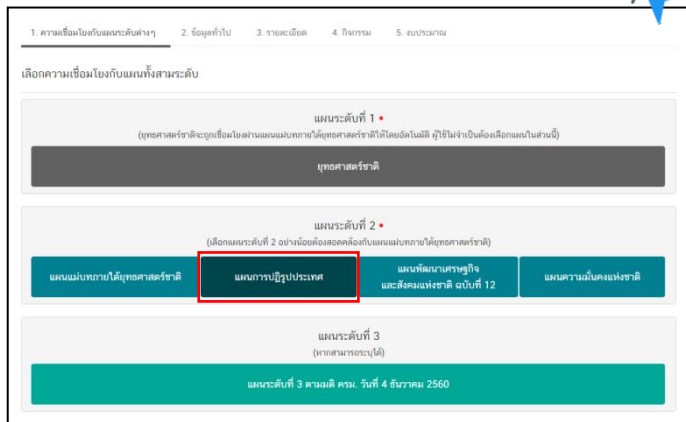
1. ความเชื่อมโยงกับแผนระดับต่างๆ 2. ข้อมูลทั่วไป 3. รายละเอียด 4. กิจกรรม 5. งบประมาณ

เลือกความเชื่อมโยงกับแผนทั้งสามระดับ

แผนระดับที่ 1 •
(ยุทธศาสตร์ชาติจะถูกเชื่อมโยงผ่านแผนแม่บทภายใต้ยุทธศาสตร์ชาติให้โดยอัตโนมัติ ผู้ใช้ไม่จำเป็นต้องเลือกแผนในส่วนนี้)

ยุทธศาสตร์ชาติ

แผนระดับที่ 2 •
(เลือกแผนระดับที่ 2 อย่างน้อยต้องสอดคล้องกับแผนแม่บทภายใต้ยุทธศาสตร์ชาติ)

แผนแม่บทภายใต้ยุทธศาสตร์ชาติ

แผนการปฏิรูปประเทศ

แผนพัฒนาเศรษฐกิจและสังคมแห่งชาติ ฉบับที่ 12

แผนความมั่นคงแห่งชาติ

แผนระดับที่ 3
(หากสามารถระบุได้)

แผนระดับที่ 3 ตามมติ ครม. วันที่ 4 ธันวาคม 2560